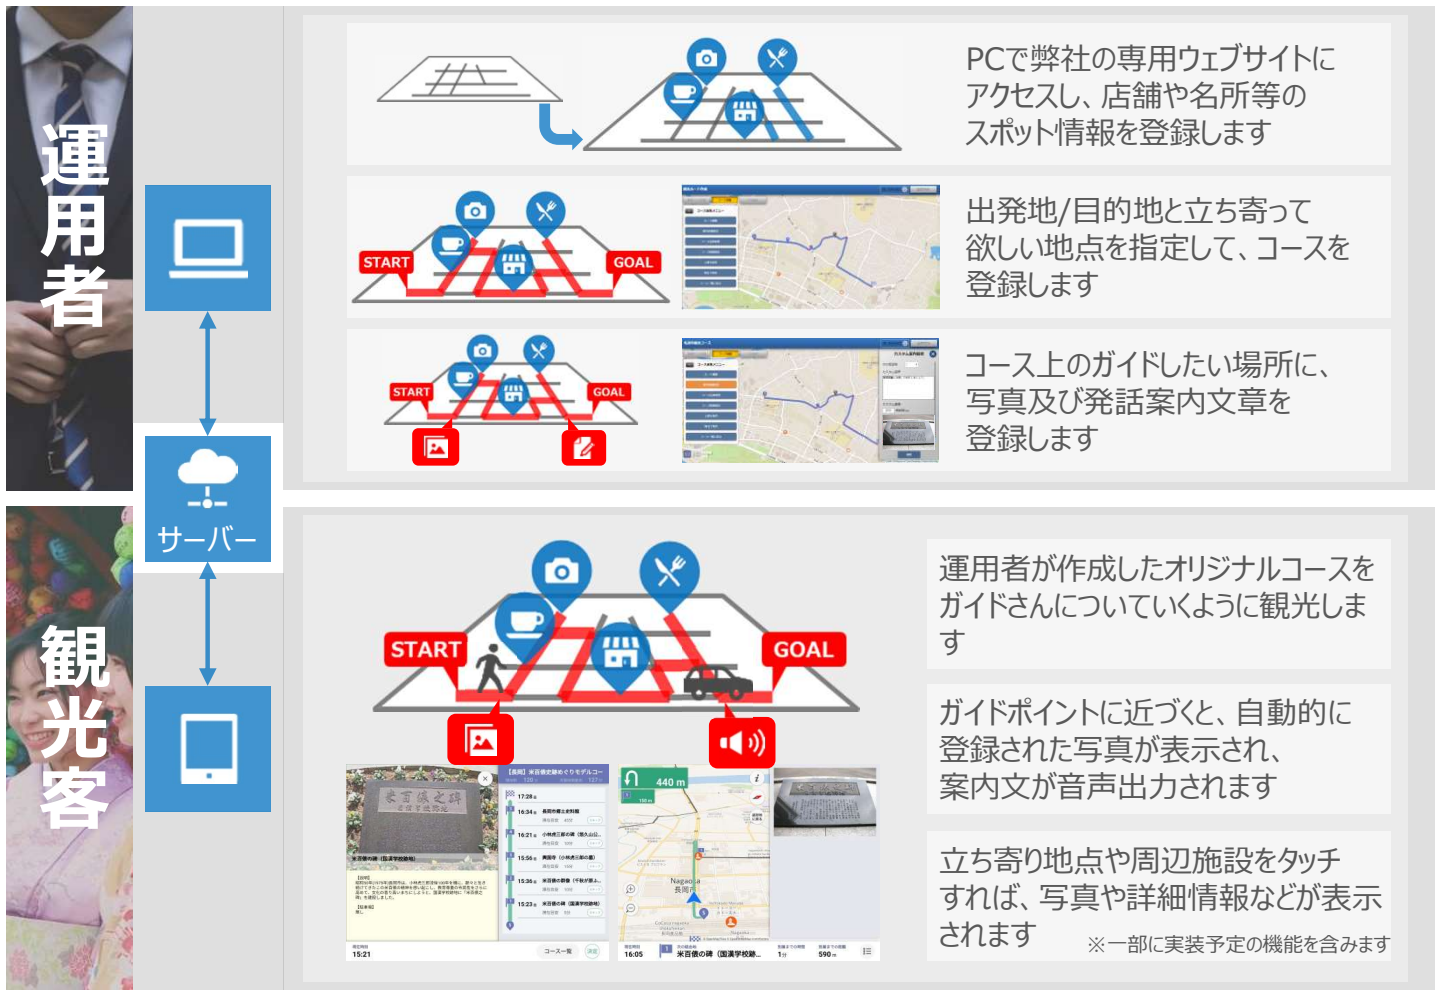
運用者

観光客

サーバー

PCで弊社の専用ウェブサイトにアクセスし、店舗や名所等のスポット情報を登録します

START GOAL

出発地/目的地と立ち寄って欲しい地点を指定して、コースを登録します

START GOAL

コース上のガイドしたい場所に、写真及び発話案内文章を登録します

START GOAL

運用者が作成したオリジナルコースをガイドさんについていくように観光します

ガイドポイントに近づくと、自動的に登録された写真が表示され、案内文が音声出力されます

立ち寄り地点や周辺施設をタッチすれば、写真や詳細情報などが表示されます

※一部に実装予定の機能を含みます

440 m

15:21

16:05

590 m